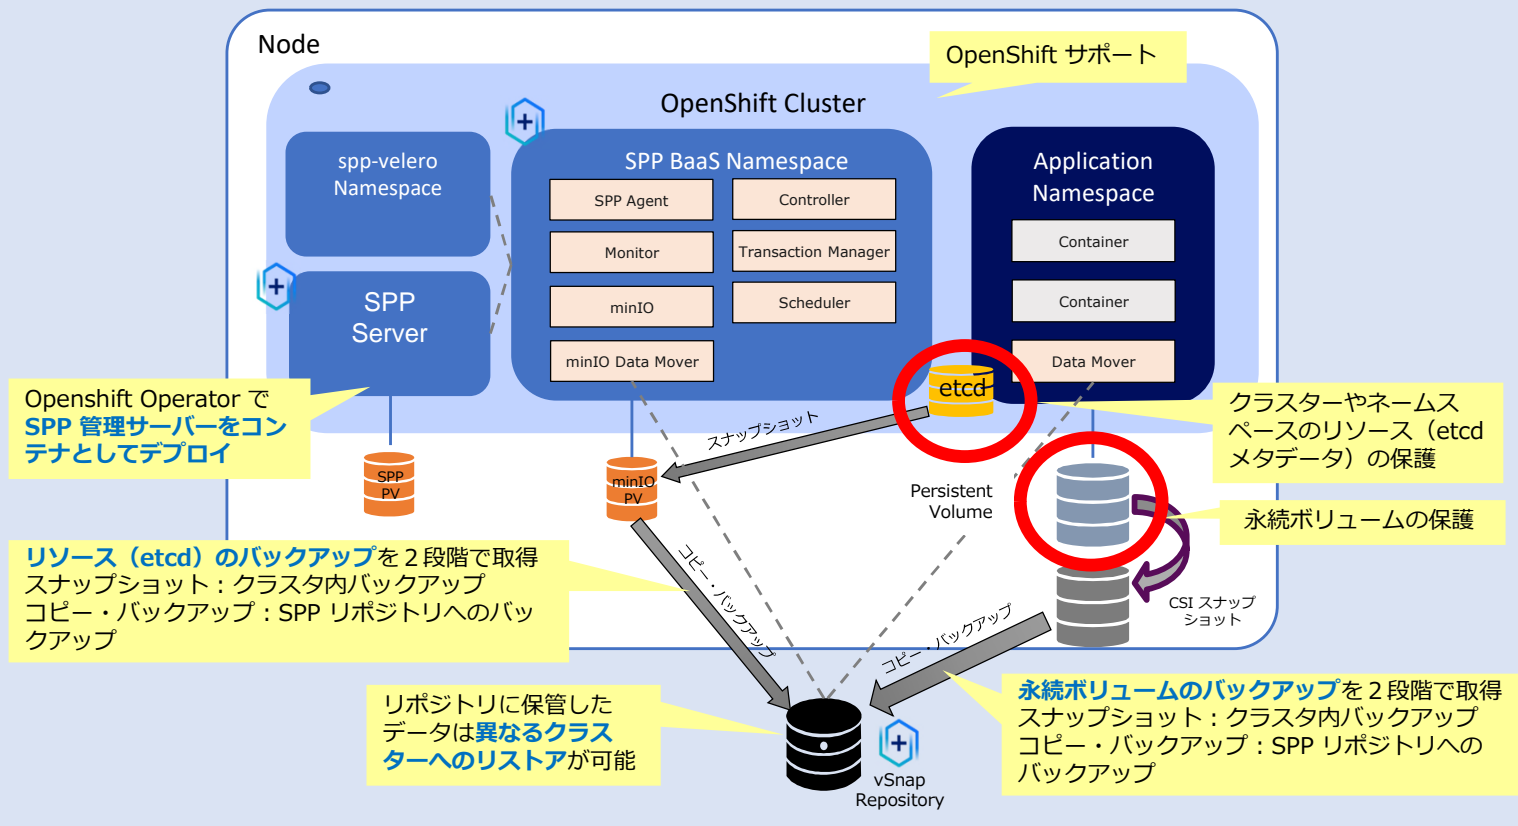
Node

OpenShift サポート

OpenShift Cluster

spp-velero Namespace

SPP Server

SPP BaaS Namespace

SPP Agent

Controller

Monitor

Transaction Manager

minIO

Scheduler

minIO Data Mover

Application Namespace

Container

Container

Data Mover

etcd

Openshift Operator で SPP 管理サーバーをコンテナとしてデプロイ

SPP PV

スナップショット

minIO PV

Persistent Volume

クラスターやネームスペースのリソース（etcd メタデータ）の保護

永続ボリュームの保護

CSI スナップショット

リソース（etcd）のバックアップを２段階で取得
スナップショット：クラスタ内バックアップ
コピー・バックアップ：SPP リポジトリへのバックアップ

コピー・バックアップ

コピー・バックアップ

リポジトリに保管したデータは異なるクラスターへのリストアが可能

vSnap Repository

永続ボリュームのバックアップを２段階で取得
スナップショット：クラスタ内バックアップ
コピー・バックアップ：SPP リポジトリへのバックアップ